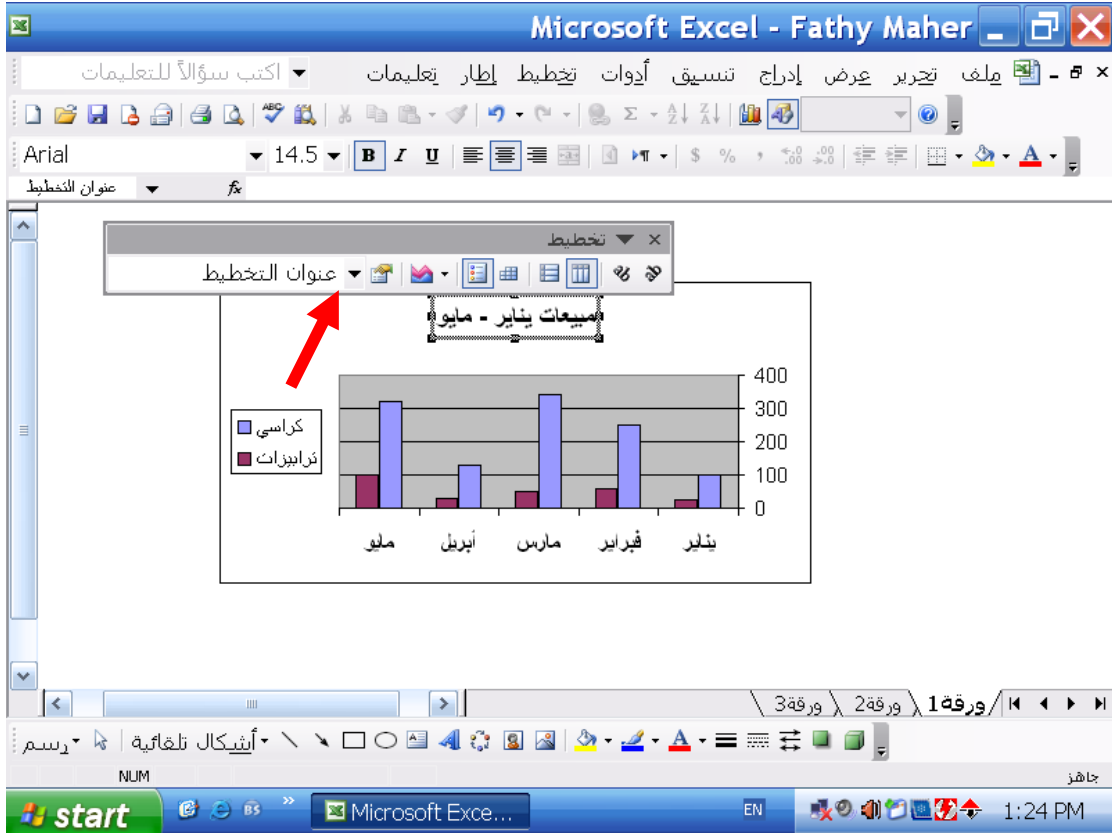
Microsoft Excel - Fathy Maher

ملف تحرير عرض إدراج تنسيق أدوات تخطيط إطار تعليمات

اكتب سؤالاً للتعليمات

Arial 14.5 B I U

$ %

عنوان التخطيط $f_x$

تخطيط

عنوان التخطيط

مبيعات يناير - مايو

| | |
|---|---|
| كراسي | |
| ترابيزات | |

400
300
200
100
0

يناير فبراير مارس أبريل مايو

ورقة1 ورقة2 ورقة3

رسم أشكال تلقائية

جاهز NUM

start Microsoft Exce... EN 1:24 PM